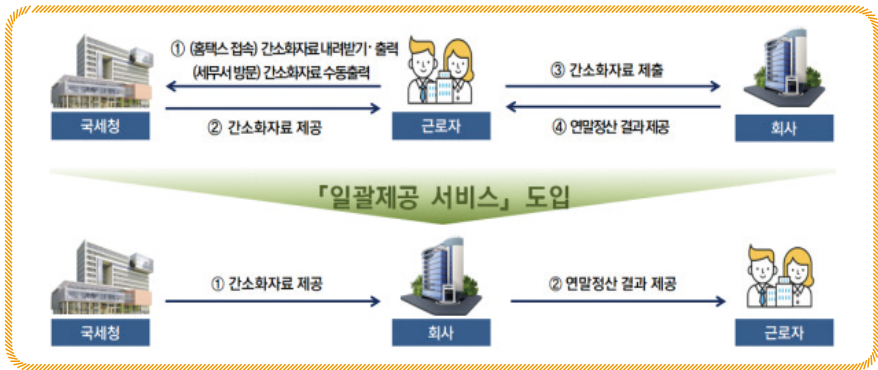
① (홈택스 접속) 간소화자료 내려받기·출력
(세무서 방문) 간소화자료 수동출력

③ 간소화자료 제출

국세청

② 간소화자료 제공

근로자

④ 연말정산 결과 제공

회사

「일괄제공 서비스」 도입

① 간소화자료 제공

② 연말정산 결과 제공

국세청

회사

근로자